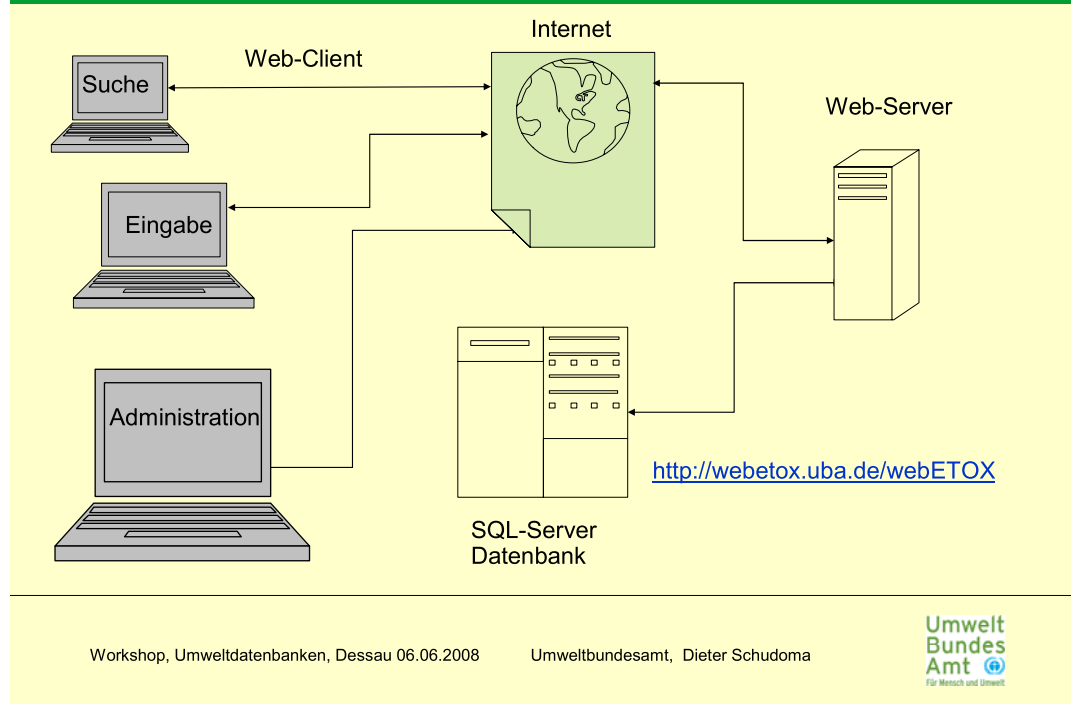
Internet

Web-Client

Suche

Eingabe

Web-Server

Administration

http://webetox.uba.de/webETOX

SQL-Server
Datenbank

Workshop, Umweltdatenbanken, Dessau 06.06.2008

Umweltbundesamt, Dieter Schudoma

Umwelt
Bundes
Amt
Für Mensch und Umwelt